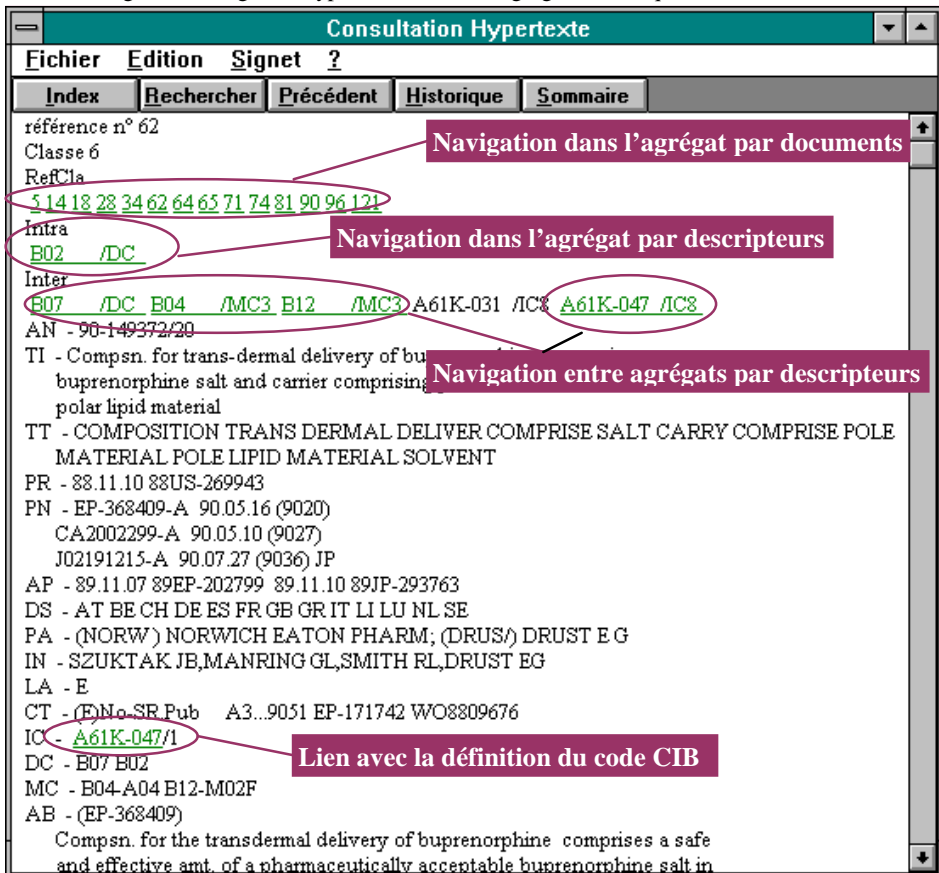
Consultation Hypertexte

Fichier Edition Signet ?

Index Rechercher Précédent Historique Sommaire

référence n° 62
Classe 6
RefCla
5 14 18 28 34 62 64 65 71 74 81 90 96 121
Intra
B02 /DC
Inter
B07 /DC B04 /MC3 B12 /MC3 A61K-031 /IC8 A61K-047 /IC8
AN - 90-149372/20
TI - Compsn. for trans-dermal delivery of bu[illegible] buprenorphine salt and carrier comprising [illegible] polar lipid material
TT - COMPOSITION TRANS DERMAL DELIVER COMPRISE SALT CARRY COMPRISE POLE MATERIAL POLE LIPID MATERIAL SOLVENT
PR - 88.11.10 88US-269943
PN - EP-368409-A 90.05.16 (9020)
CA2002299-A 90.05.10 (9027)
J02191215-A 90.07.27 (9036) JP
AP - 89.11.07 89EP-202799 89.11.10 89JP-293763
DS - AT BE CH DE ES FR GB GR IT LI LU NL SE
PA - (NORW) NORWICH EATON PHARM; (DRUS/) DRUST E G
IN - SZUKTAK JB,MANRING GL,SMITH RL,DRUST EG
LA - E
CT - (E)No-SR.Pub A3...9051 EP-171742 WO8809676
IC - A61K-047/1
DC - B07 B02
MC - B04-A04 B12-M02F
AB - (EP-368409)
Compsn. for the transdermal delivery of buprenorphine comprises a safe and effective amt. of a pharmaceutically acceptable buprenorphine salt in

Navigation dans l'agrégat par documents

Navigation dans l'agrégat par descripteurs

Navigation entre agrégats par descripteurs

Lien avec la définition du code CIB